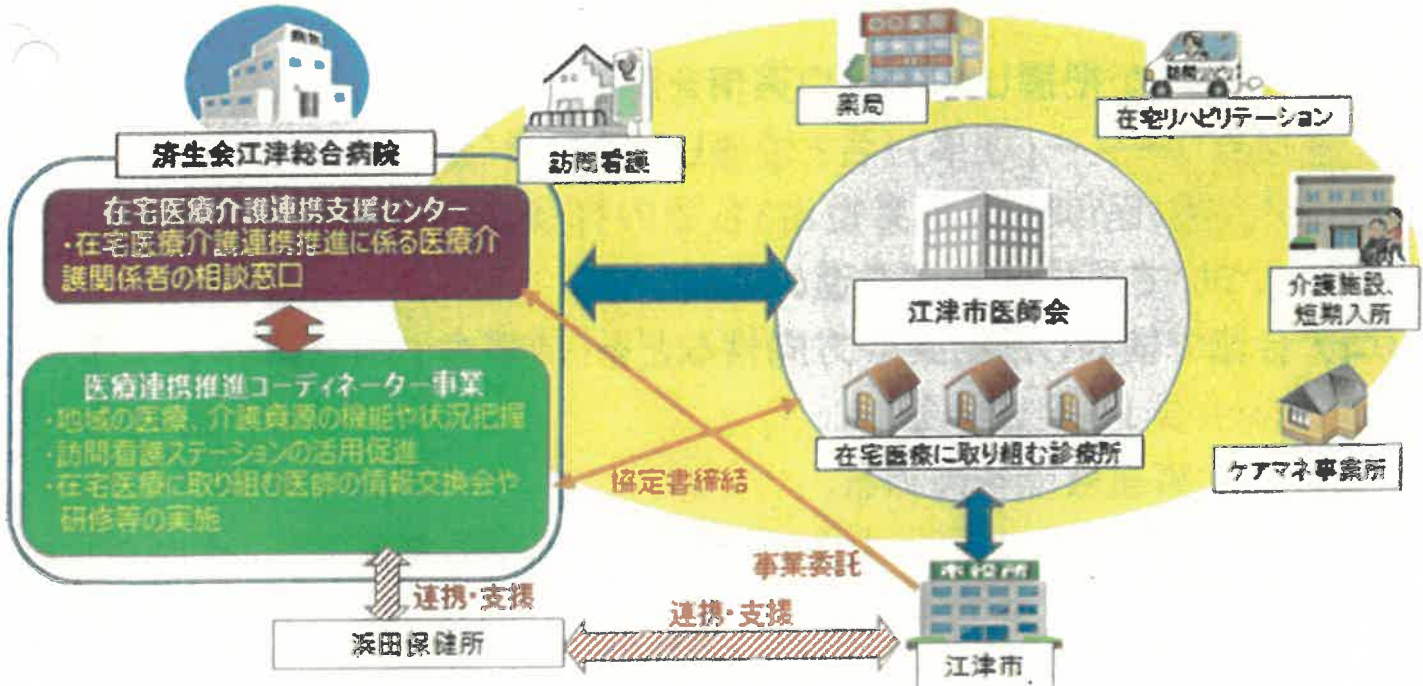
病院

済生会江津総合病院

在宅医療介護連携支援センター
・在宅医療介護連携推進に係る医療介護関係者の相談窓口

医療連携推進コーディネーター事業
・地域の医療、介護資源の機能や状況把握
・訪問看護ステーションの活用促進
・在宅医療に取り組む医師の情報交換会や研修等の実施

訪問看護

薬局

訪問リハビリ

在宅リハビリテーション

江津市医師会

在宅医療に取り組む診療所

介護施設、短期入所

ケアマネ事業所

協定書締結

事業委託

連携・支援

連携・支援

浜田保健所

市役所

江津市